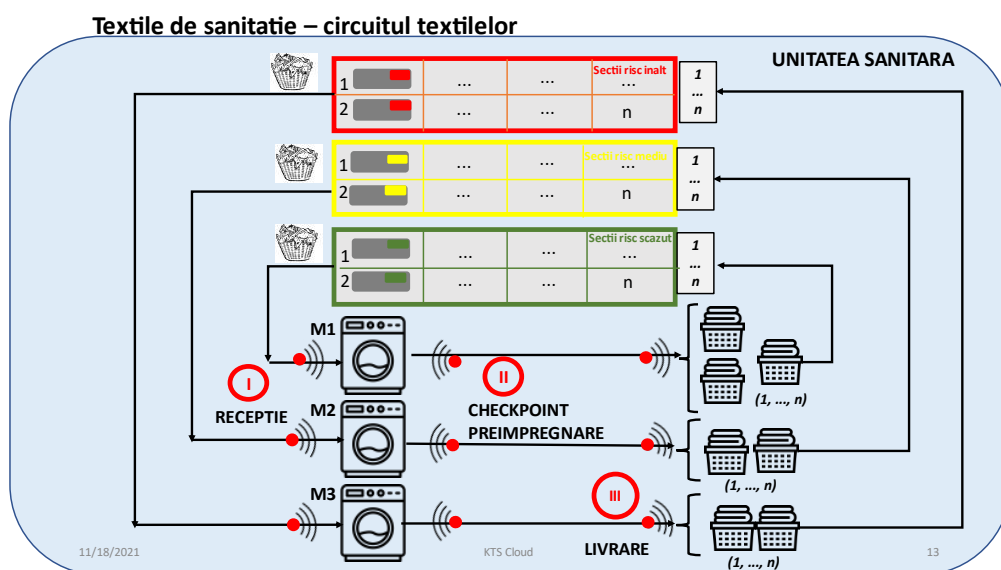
Textile de sanitatie – circuitul textilelor

UNITATEA SANITARA

| 1 | ... | ... | Sectii risc inalt |
|---|---|---|---|
| 2 | ... | ... | n |

1
...
n

| 1 | ... | ... | Sectii risc mediu |
|---|---|---|---|
| 2 | ... | ... | n |

1
...
n

| 1 | ... | ... | Sectii risc scazut |
|---|---|---|---|
| 2 | ... | ... | n |

1
...
n

M1

I

RECEPTIE

II

CHECKPOINT PREIMPREGNARE

(1, ..., n)

M2

(1, ..., n)

M3

III

LIVRARE

(1, ..., n)

11/18/2021

KTS Cloud

13